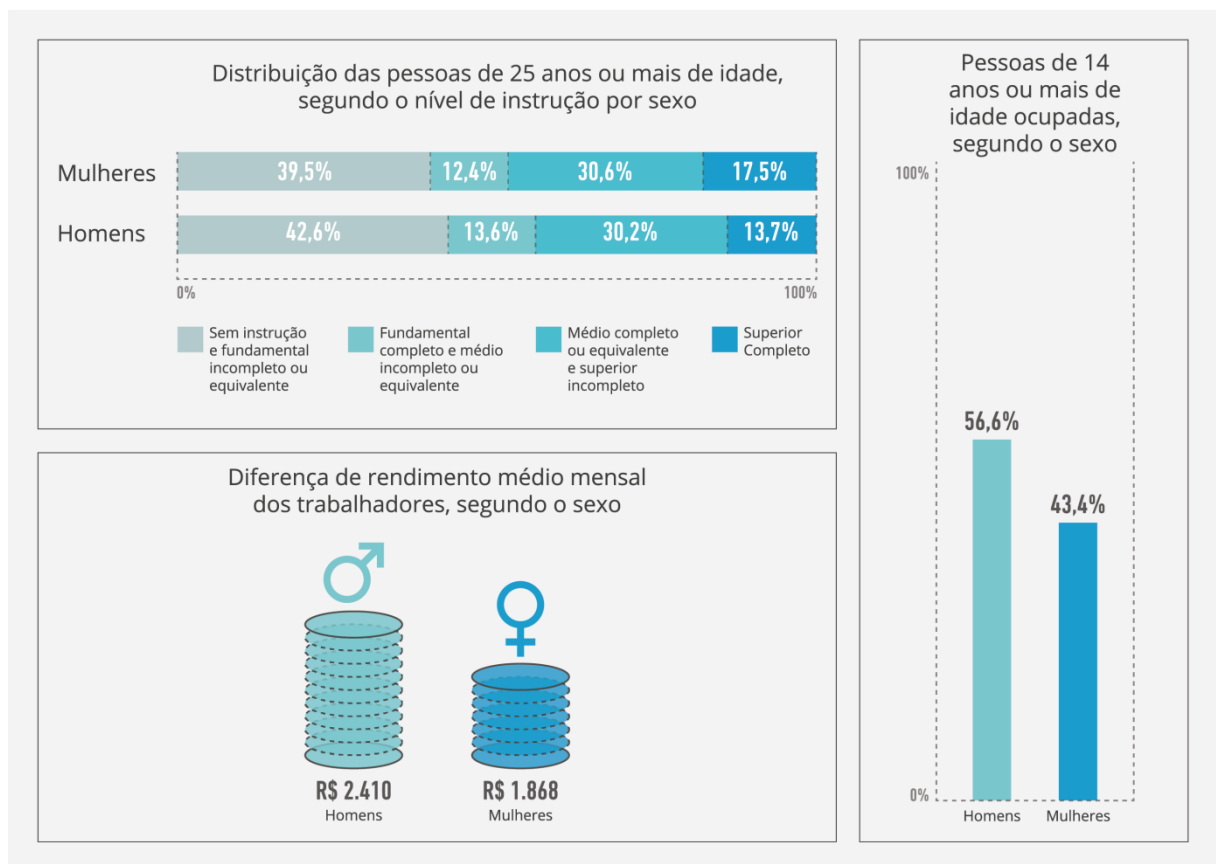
Distribuição das pessoas de 25 anos ou mais de idade, segundo o nível de instrução por sexo

Mulheres 39,5% 12,4% 30,6% 17,5%

Homens 42,6% 13,6% 30,2% 13,7%

0% 100%

Sem instrução e fundamental incompleto ou equivalente

Fundamental completo e médio incompleto ou equivalente

Médio completo ou equivalente e superior incompleto

Superior Completo

Diferença de rendimento médio mensal dos trabalhadores, segundo o sexo

R$ 2.410
Homens

R$ 1.868
Mulheres

Pessoas de 14 anos ou mais de idade ocupadas, segundo o sexo

100%

56,6%

43,4%

0%

Homens

Mulheres